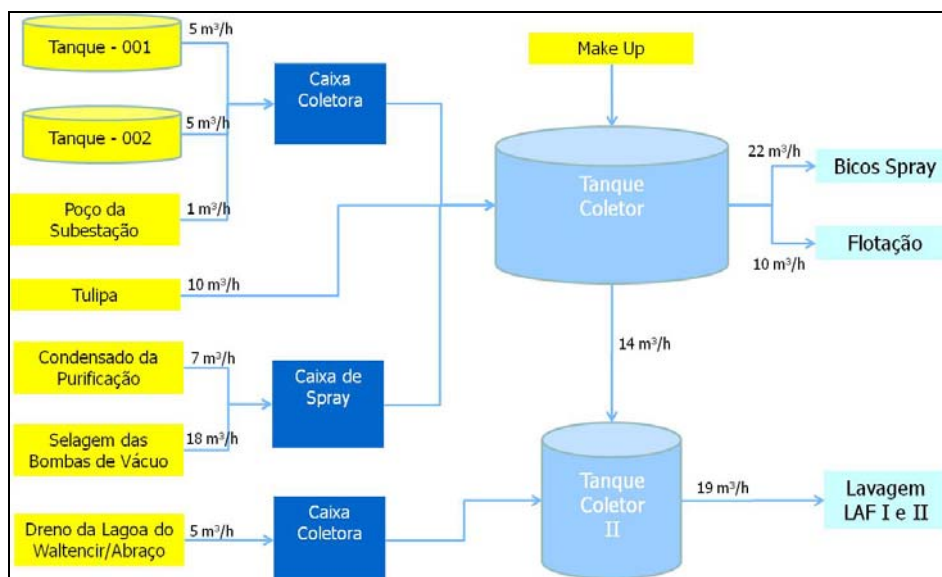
Tanque - 001
5 m³/h
Tanque - 002
5 m³/h
Poço da Subestação
1 m³/h
Caixa Coletora
Make Up
Tanque Coletor
22 m³/h
Bicos Spray
Flotação
10 m³/h
Tulipa
10 m³/h
14 m³/h
Condensado da Purificação
7 m³/h
Caixa de Spray
Selagem das Bombas de Vácuo
18 m³/h
Tanque Coletor II
19 m³/h
Lavagem LAF I e II
Dreno da Lagoa do Waltencir/Abraço
5 m³/h
Caixa Coletora